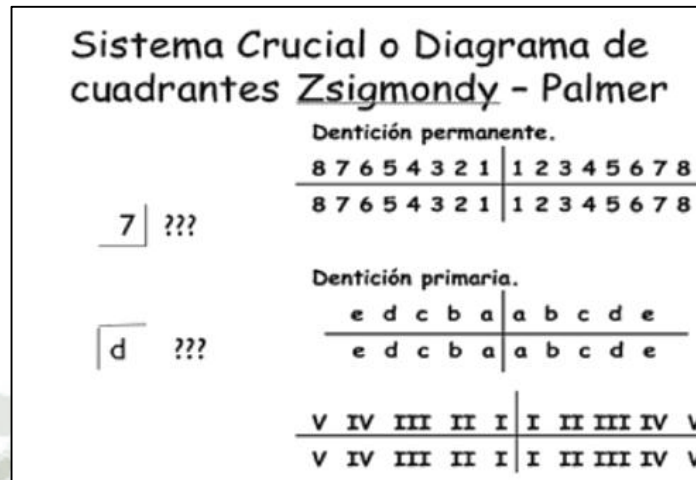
Sistema Crucial o Diagrama de cuadrantes Zsigmondy - Palmer

Dentición permanente.

| 8 7 6 5 4 3 2 1 | 1 2 3 4 5 6 7 8 |
|---|---|
| 8 7 6 5 4 3 2 1 | 1 2 3 4 5 6 7 8 |

7 ???

Dentición primaria.

| e d c b a | a b c d e |
|---|---|
| e d c b a | a b c d e |

d ???

| V IV III II I | I II III IV V |
|---|---|
| V IV III II I | I II III IV V |